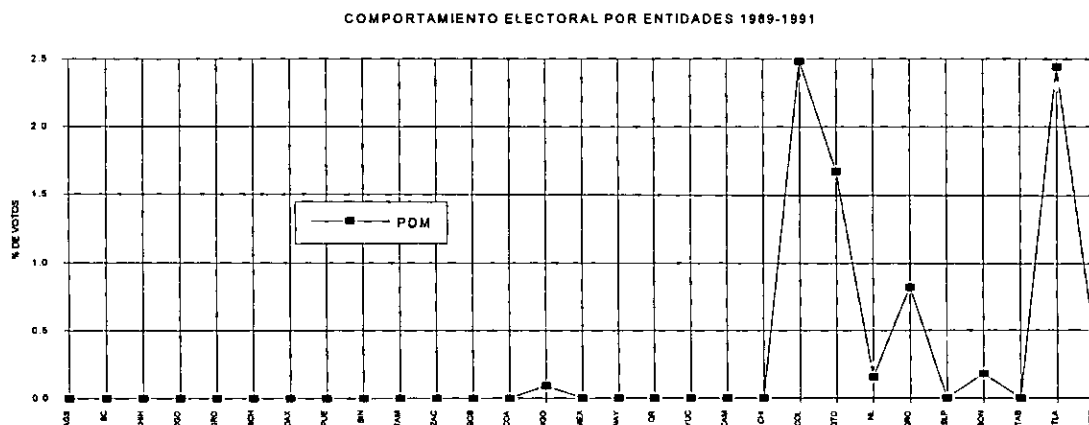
COMPORTAMIENTO ELECTORAL POR ENTIDADES 1989-1991

2.5
2.0
1.5
1.0
0.5
0.0

% DE VOTOS

PDM

AGS
BC
CHIH
DGO
GRO
MICH
OAX
PUE
SIN
TAM
ZAC
SON
COA
HGO
MEX
NAY
QR
YUC
CAM
CHI
COL
GTO
NL
QRO
SLP
MOR
TAB
TLA
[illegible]